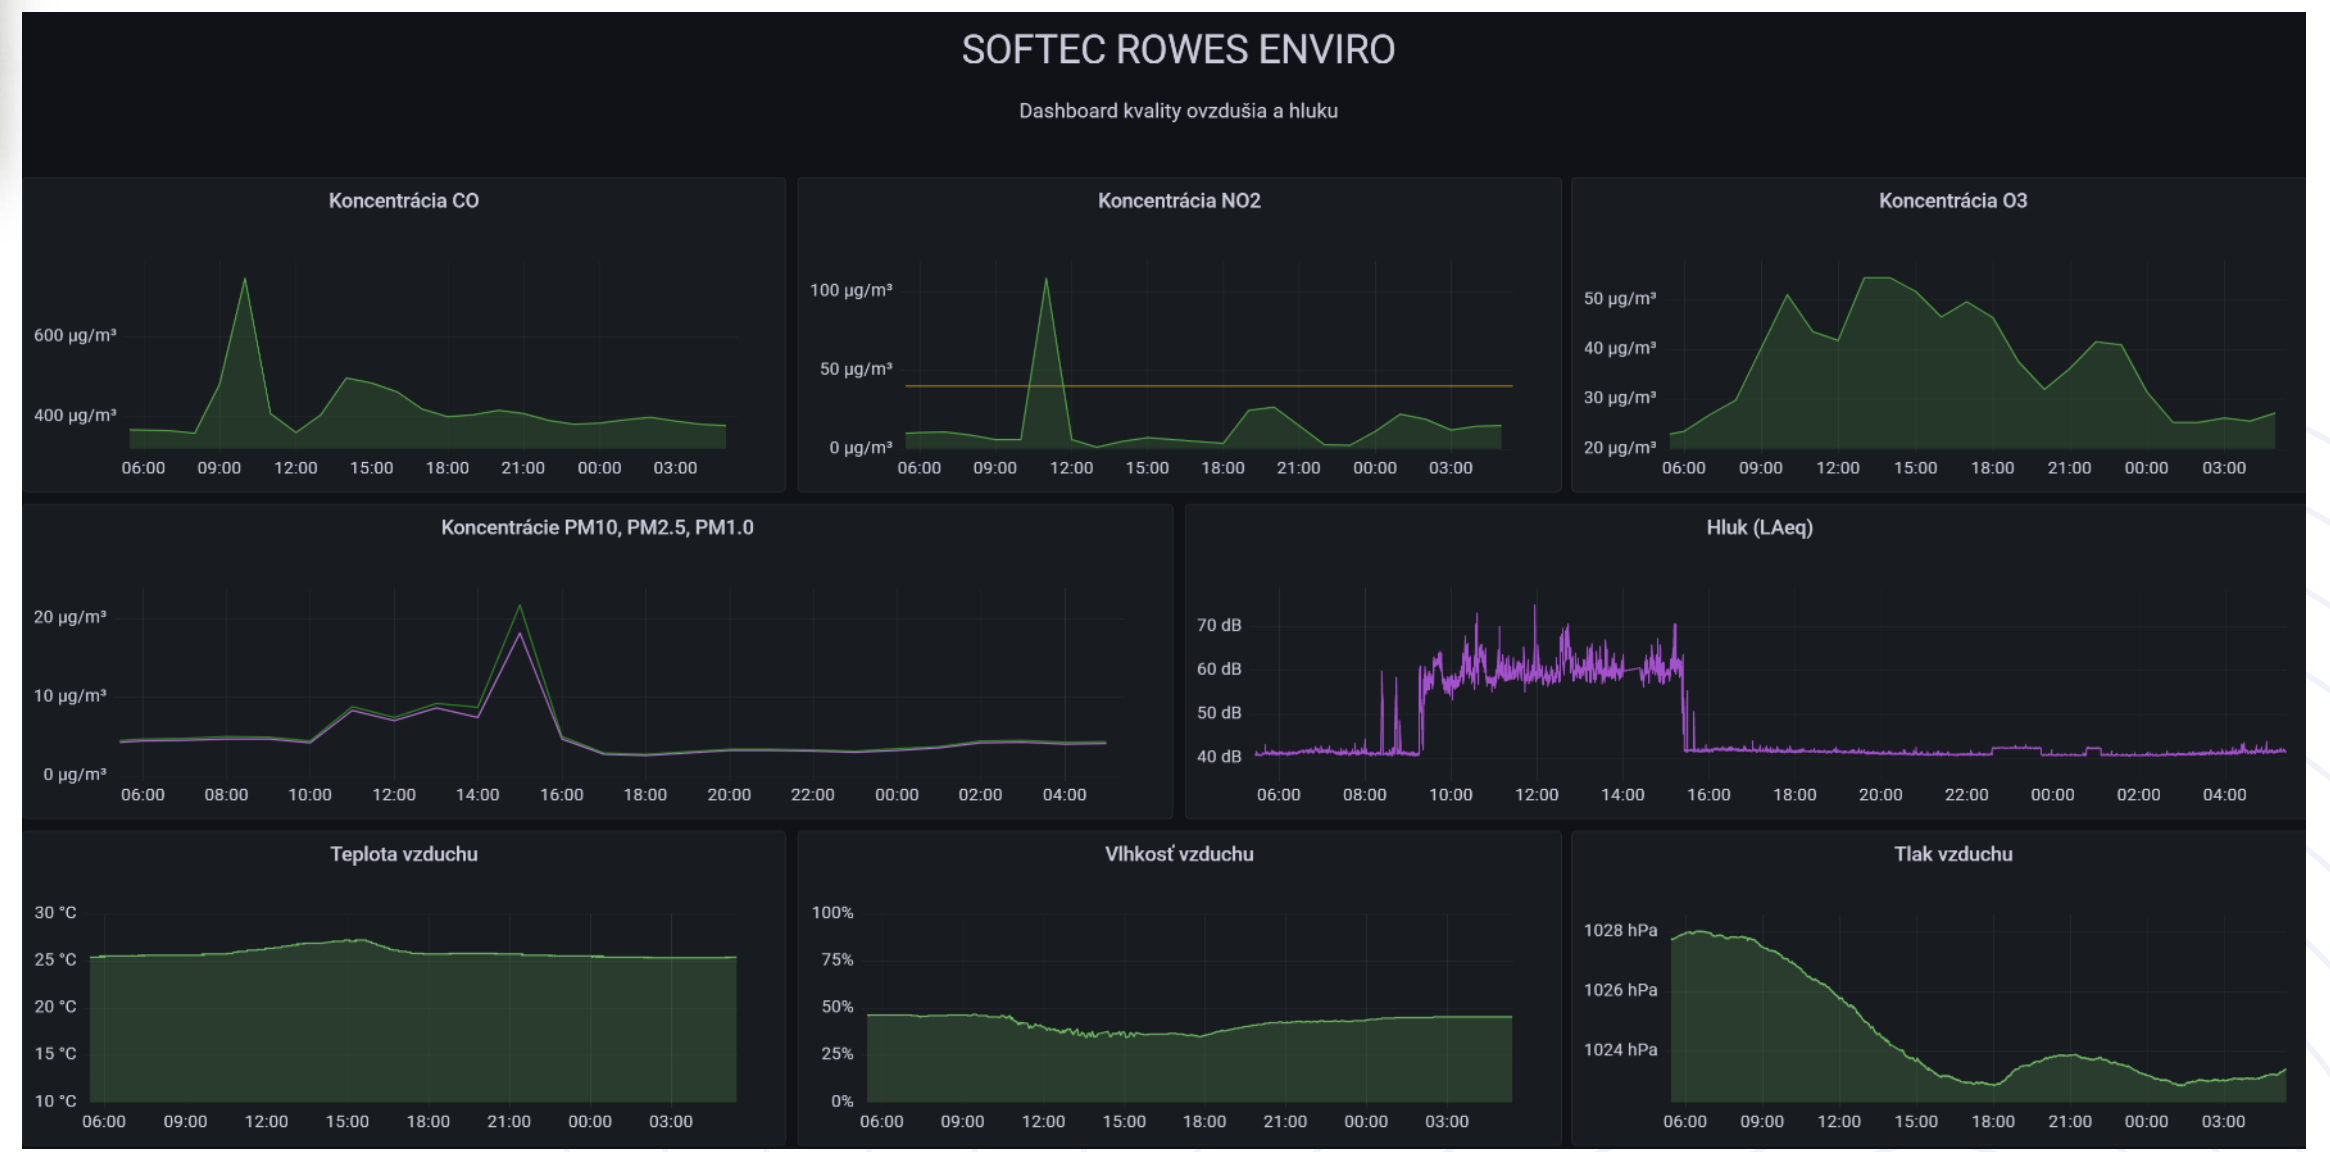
SOFTEC ROWES ENVIRO

Dashboard kvality ovzdušia a hluku

Koncentrácia CO

600 µg/m³
400 µg/m³
06:00 09:00 12:00 15:00 18:00 21:00 00:00 03:00

Koncentrácia NO2

100 µg/m³
50 µg/m³
0 µg/m³
06:00 09:00 12:00 15:00 18:00 21:00 00:00 03:00

Koncentrácia O3

50 µg/m³
40 µg/m³
30 µg/m³
20 µg/m³
06:00 09:00 12:00 15:00 18:00 21:00 00:00 03:00

Koncentrácie PM10, PM2.5, PM1.0

20 µg/m³
10 µg/m³
0 µg/m³
06:00 08:00 10:00 12:00 14:00 16:00 18:00 20:00 22:00 00:00 02:00 04:00

Hluk (LAeq)

70 dB
60 dB
50 dB
40 dB
06:00 08:00 10:00 12:00 14:00 16:00 18:00 20:00 22:00 00:00 02:00 04:00

Teplota vzduchu

30 °C
25 °C
20 °C
15 °C
10 °C
06:00 09:00 12:00 15:00 18:00 21:00 00:00 03:00

Vlhkosť vzduchu

100%
75%
50%
25%
0%
06:00 09:00 12:00 15:00 18:00 21:00 00:00 03:00

Tlak vzduchu

1028 hPa
1026 hPa
1024 hPa
06:00 09:00 12:00 15:00 18:00 21:00 00:00 03:00